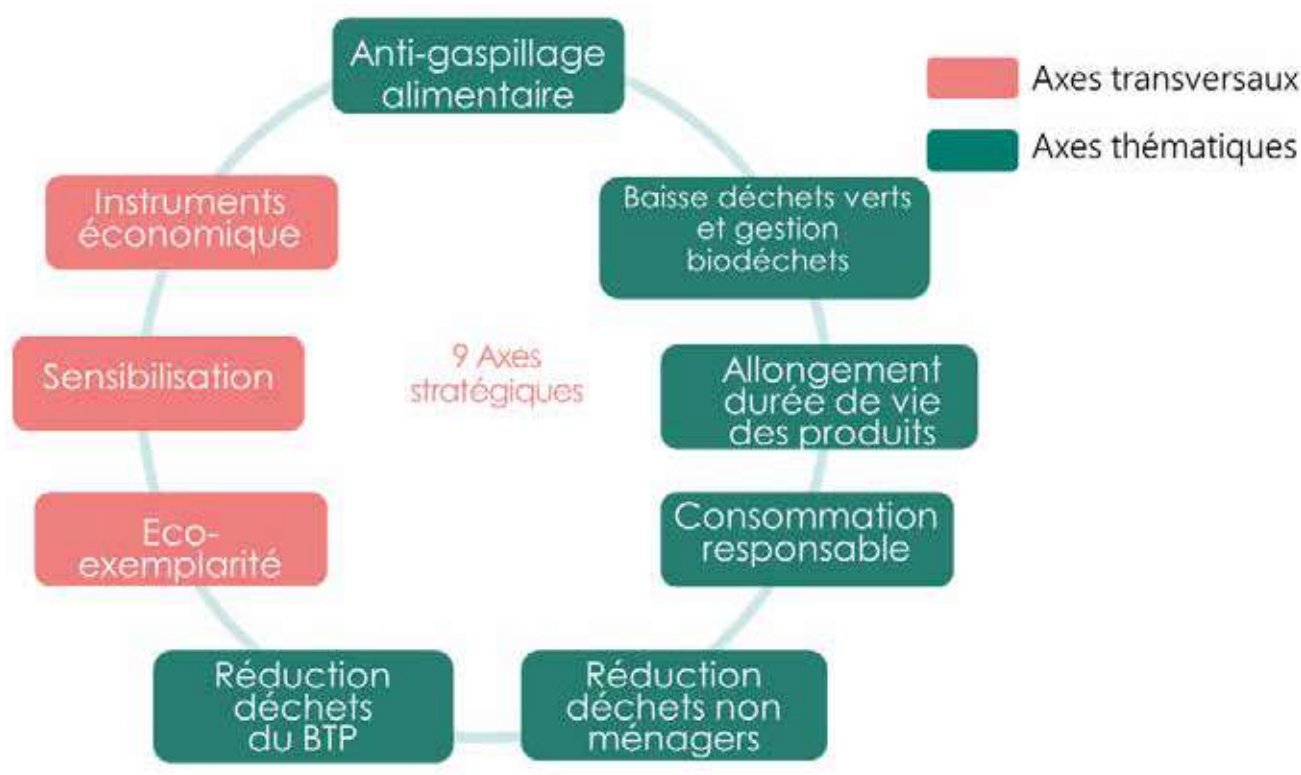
Anti-gaspillage alimentaire

Axes transversaux

Axes thématiques

Instruments économique

Baisse déchets verts et gestion biodéchets

9 Axes stratégiques

Sensibilisation

Allongement durée de vie des produits

Eco-exemplarité

Consommation responsable

Réduction déchets du BTP

Réduction déchets non ménagers